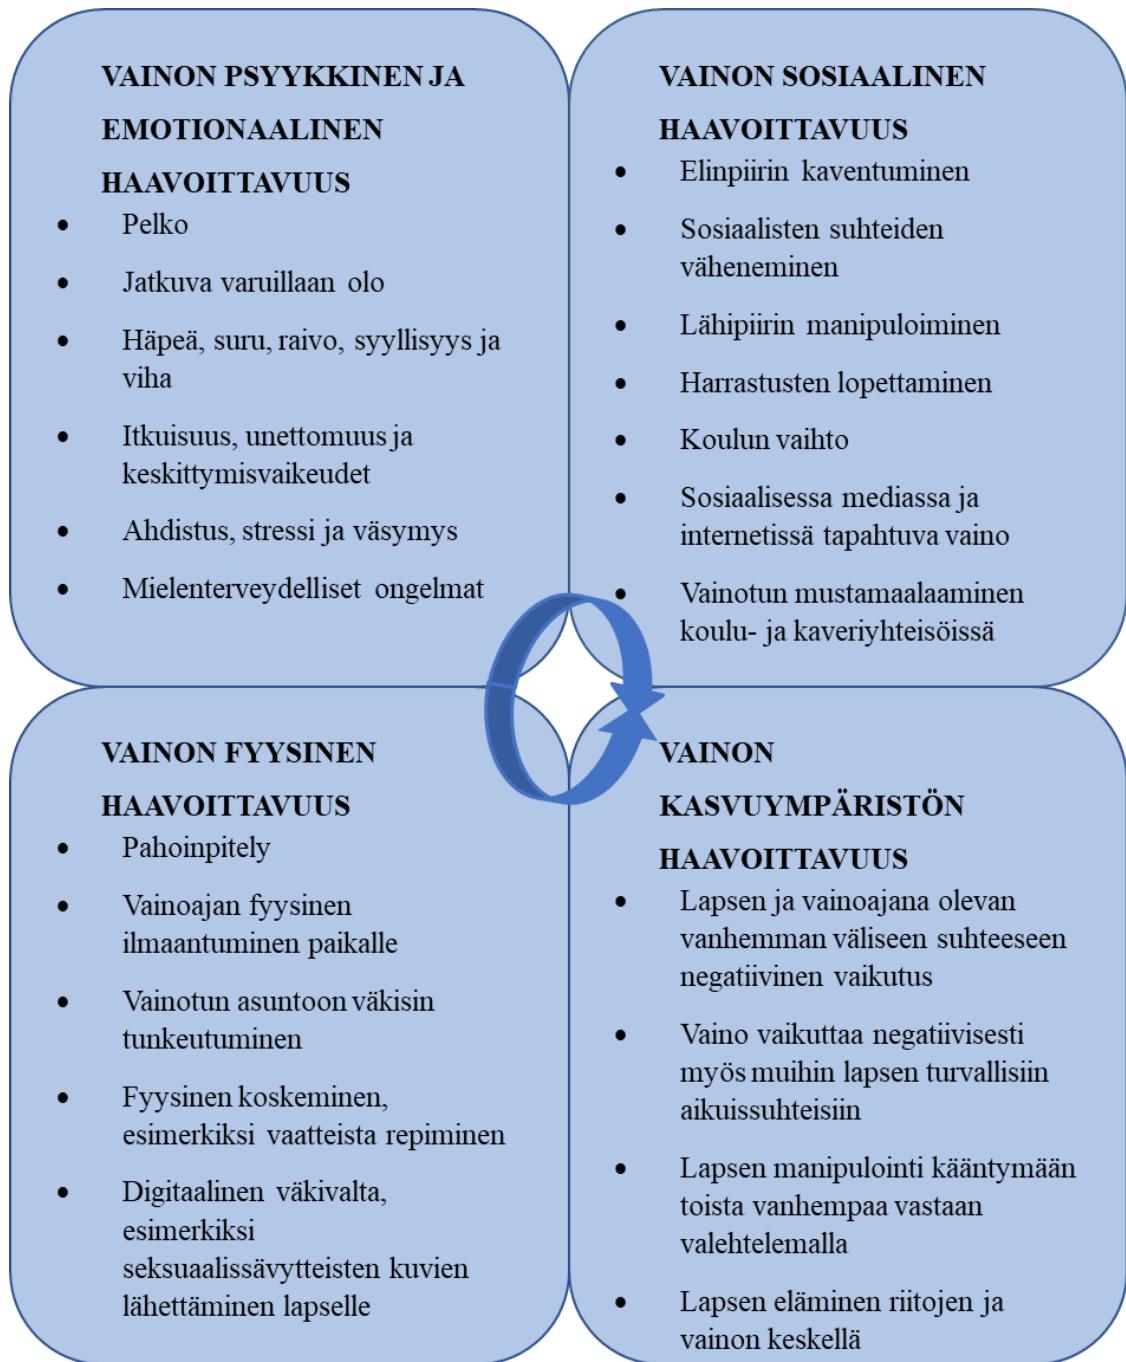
VAINON PSYYKKINEN JA EMOTIONAALINEN HAAVOITTAVUUS

- Pelko
- Jatkuva varuillaan olo
- Häpeä, suru, raivo, syyllisyys ja viha
- Itkuisuus, unettomuus ja keskittymisvaikeudet
- Ahdistus, stressi ja väsymys
- Mielenterveydelliset ongelmat

VAINON SOSIAALINEN HAAVOITTAVUUS

- Elinpiirin kaventuminen
- Sosiaalisten suhteiden väheneminen
- Lähipiirin manipuloiminen
- Harrastusten lopettaminen
- Koulun vaihto
- Sosiaalisessa mediassa ja internetissä tapahtuva vaino
- Vainotun mustamaalaaminen koulu- ja kaveriyhteisöissä

VAINON FYYSINEN HAAVOITTAVUUS

- Pahoinpitely
- Vainoajan fyysinen ilmaantuminen paikalle
- Vainotun asuntoon väkisin tunkeutuminen
- Fyysinen koskeminen, esimerkiksi vaatteista repiminen
- Digitaalinen väkivalta, esimerkiksi seksuaalissävytteisten kuvien lähettäminen lapselle

VAINON KASVUYMPÄRISTÖN HAAVOITTAVUUS

- Lapsen ja vainoajana olevan vanhemman väliseen suhteeseen negatiivinen vaikutus
- Vaino vaikuttaa negatiivisesti myös muihin lapsen turvallisiin aikuissuhteisiin
- Lapsen manipulointi kääntymään toista vanhempaa vastaan valehtelemalla
- Lapsen eläminen riitojen ja vainon keskellä